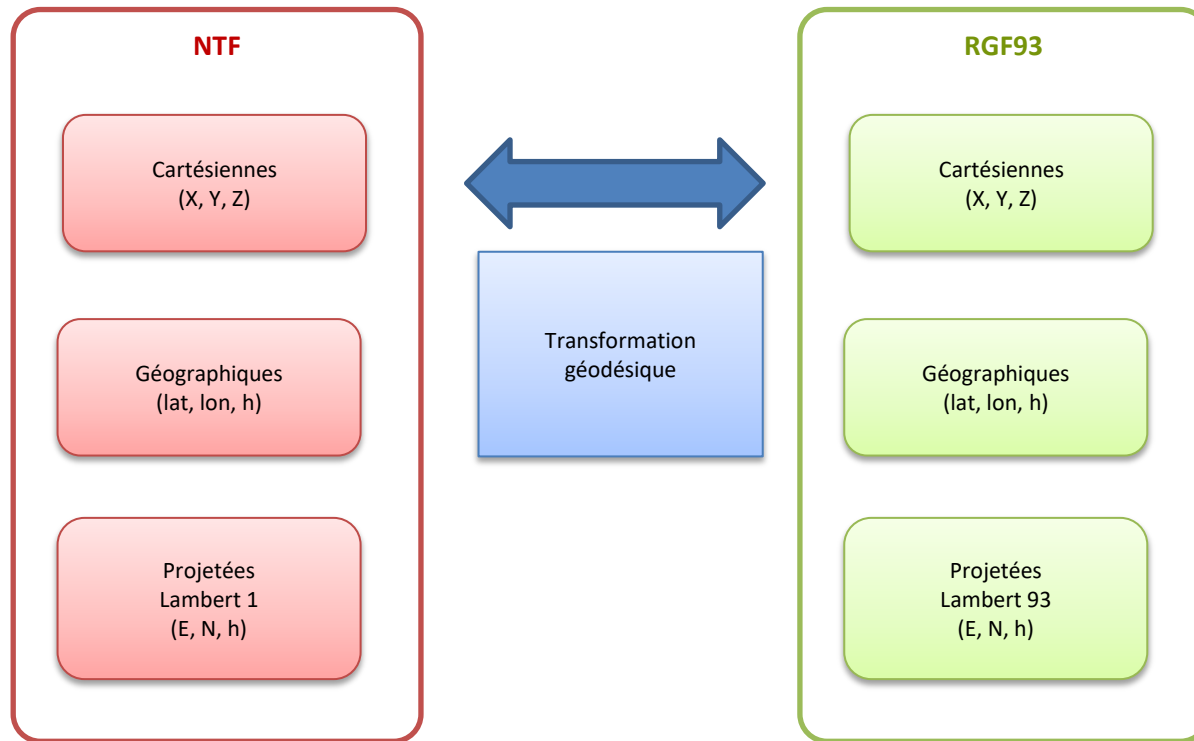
NTF

Cartésiennes
(X, Y, Z)

Géographiques
(lat, lon, h)

Projetées
Lambert 1
(E, N, h)

Transformation
géodésique

RGF93

Cartésiennes
(X, Y, Z)

Géographiques
(lat, lon, h)

Projetées
Lambert 93
(E, N, h)